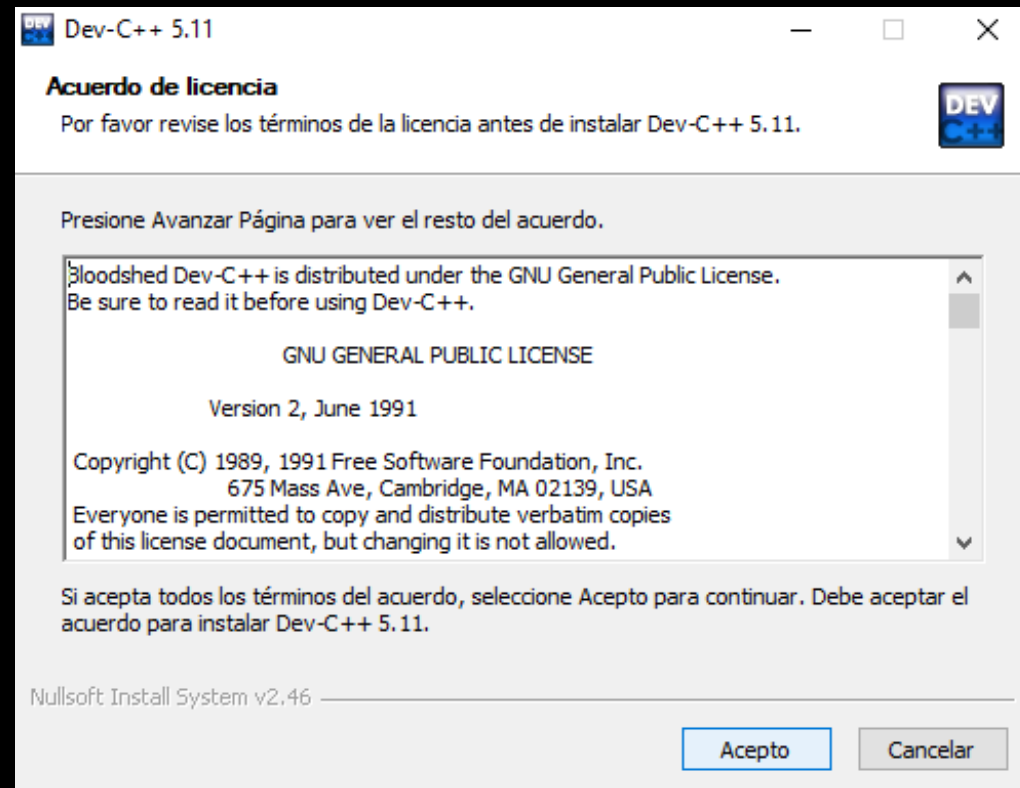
Dev-C++ 5.11

Acuerdo de licencia

Por favor revise los términos de la licencia antes de instalar Dev-C++ 5.11.

DEV C++

Presione Avanzar Página para ver el resto del acuerdo.

Bloodshed Dev-C++ is distributed under the GNU General Public License.
Be sure to read it before using Dev-C++.

GNU GENERAL PUBLIC LICENSE

Version 2, June 1991

Copyright (C) 1989, 1991 Free Software Foundation, Inc.
675 Mass Ave, Cambridge, MA 02139, USA
Everyone is permitted to copy and distribute verbatim copies
of this license document, but changing it is not allowed.

Si acepta todos los términos del acuerdo, seleccione Acepto para continuar. Debe aceptar el acuerdo para instalar Dev-C++ 5.11.

Nullsoft Install System v2.46

Acepto

Cancelar